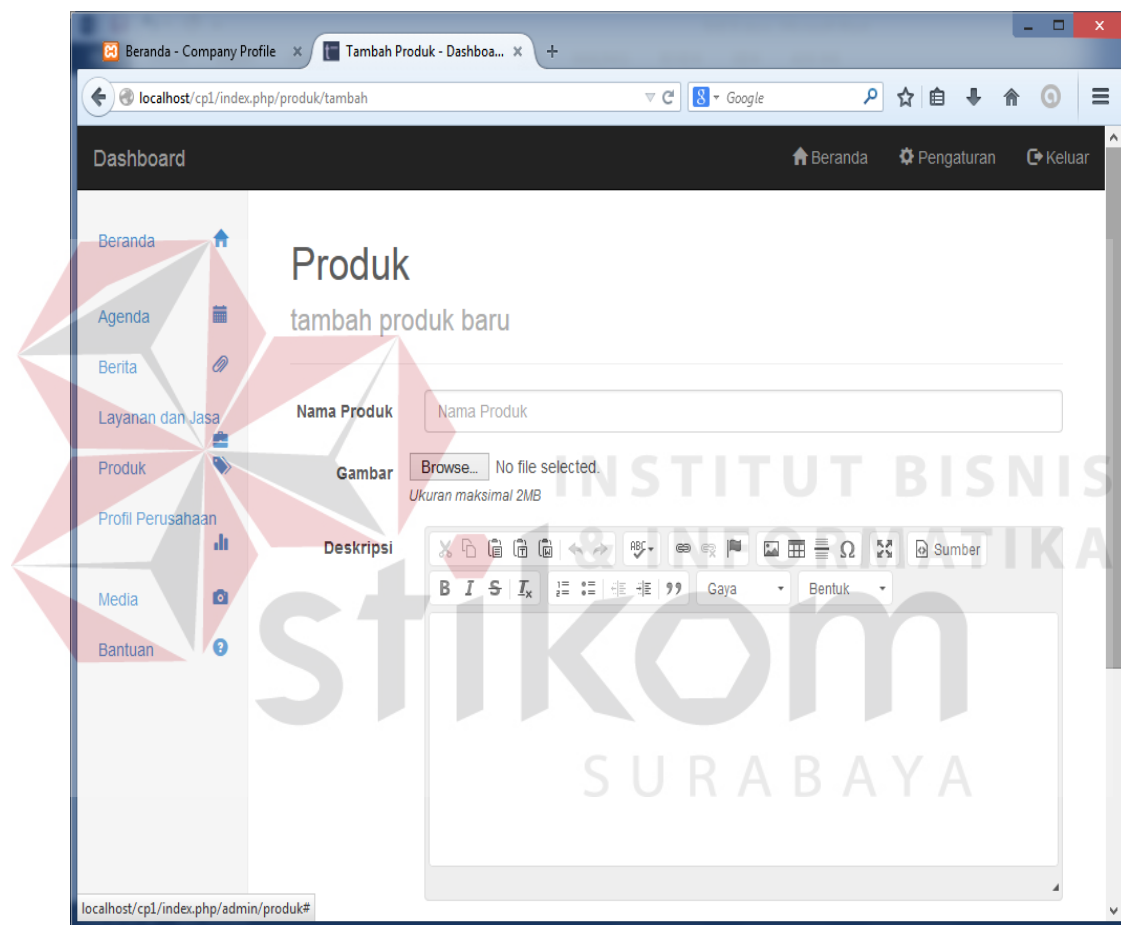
Beranda - Company Profile ×
Tambah Produk - Dashboa... ×
+
localhost/cp1/index.php/produk/tambah
Google

Dashboard
Beranda
Pengaturan
Keluar

Beranda
Agenda
Berita
Layanan dan Jasa
Produk
Profil Perusahaan
Media
Bantuan

Produk
tambah produk baru

Nama Produk
Nama Produk
Gambar
Browse... No file selected.
Ukuran maksimal 2MB
Deskripsi
Sumber
B I S $I_x$
99
Gaya
Bentuk

INSTITUT BISNIS & INFORMATIKA
stikom
SURABAYA

localhost/cp1/index.php/admin/produk#